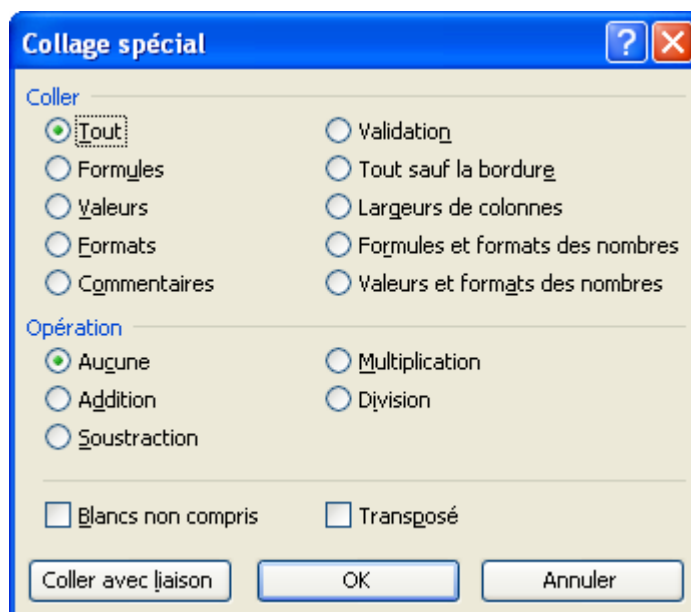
Collage spécial

?

Coller

Tout

Formules

Valeurs

Formats

Commentaires

Validation

Tout sauf la bordure

Largeurs de colonnes

Formules et formats des nombres

Valeurs et formats des nombres

Opération

Aucune

Addition

Soustraction

Multiplication

Division

Blancs non compris

Transposé

Coller avec liaison

OK

Annuler